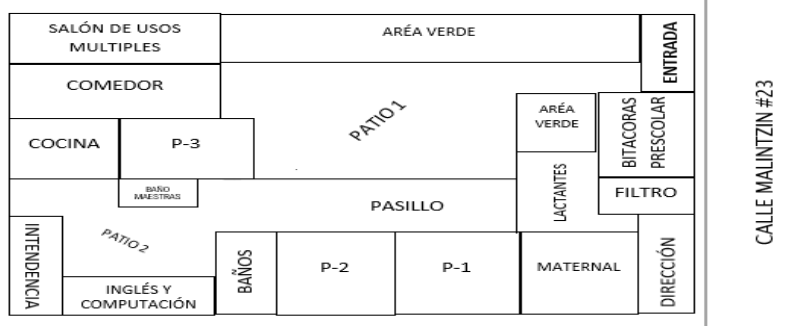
SALÓN DE USOS MULTIPLES

ARÉA VERDE

ENTRADA

COMEDOR

PATIO 1

ARÉA VERDE

BITACORAS PRESCOLAR

CALLE MALINTZIN #23

COCINA

P-3

LACTANTES

BAÑO MAESTRAS

FILTRO

PASILLO

INTENDENCIA

PATIO 2

BAÑOS

P-2

P-1

MATERNAL

DIRECCIÓN

INGLÉS Y COMPUTACIÓN